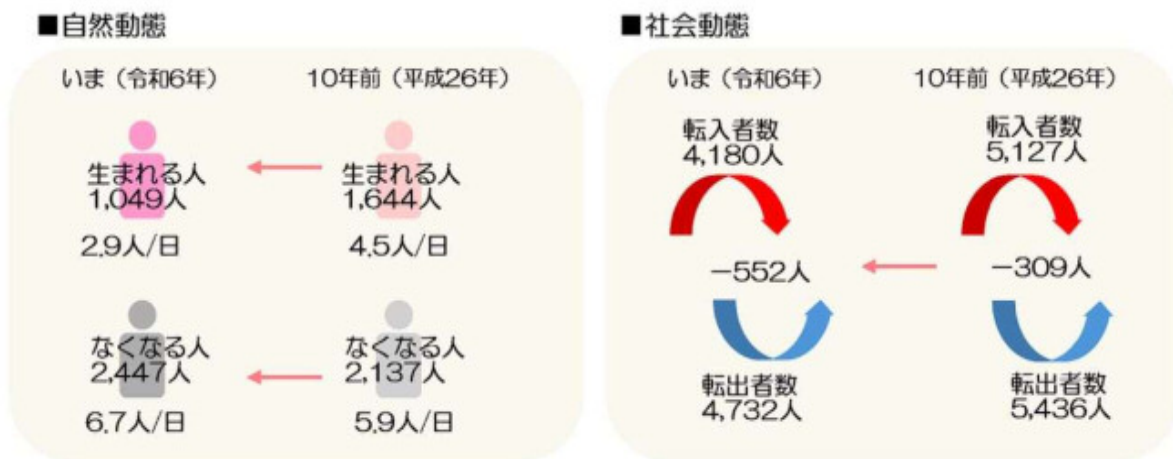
■自然動態

いま（令和6年）

10年前（平成26年）

生まれる人
1,049人

2.9人/日

生まれる人
1,644人

4.5人/日

なくなる人
2,447人

6.7人/日

なくなる人
2,137人

5.9人/日

■社会動態

いま（令和6年）

10年前（平成26年）

転入者数
4,180人

−552人

転出者数
4,732人

転入者数
5,127人

−309人

転出者数
5,436人